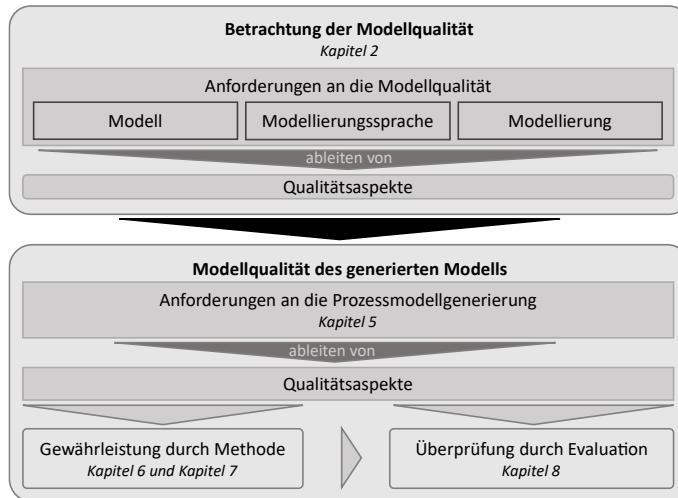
Betrachtung der Modellqualität
Kapitel 2

Anforderungen an die Modellqualität

Modell

Modellierungssprache

Modellierung

ableiten von

Qualitätsaspekte

Modellqualität des generierten Modells

Anforderungen an die Prozessmodellgenerierung
Kapitel 5

ableiten von

Qualitätsaspekte

Gewährleistung durch Methode
Kapitel 6 und Kapitel 7

Überprüfung durch Evaluation
Kapitel 8